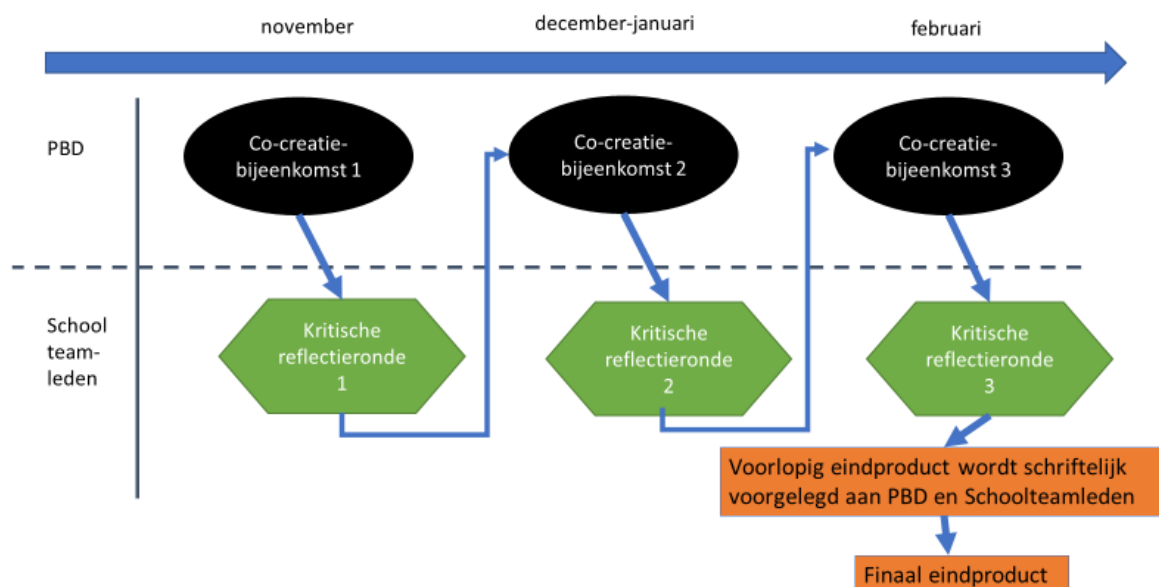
november

december-januari

februari

PBD

Co-creatie-bijeenkomst 1

Co-creatie-bijeenkomst 2

Co-creatie-bijeenkomst 3

School team-leden

Kritische reflectieronde 1

Kritische reflectieronde 2

Kritische reflectieronde 3

Voorlopig eindproduct wordt schriftelijk voorgelegd aan PBD en Schoolteamleden

Finaal eindproduct